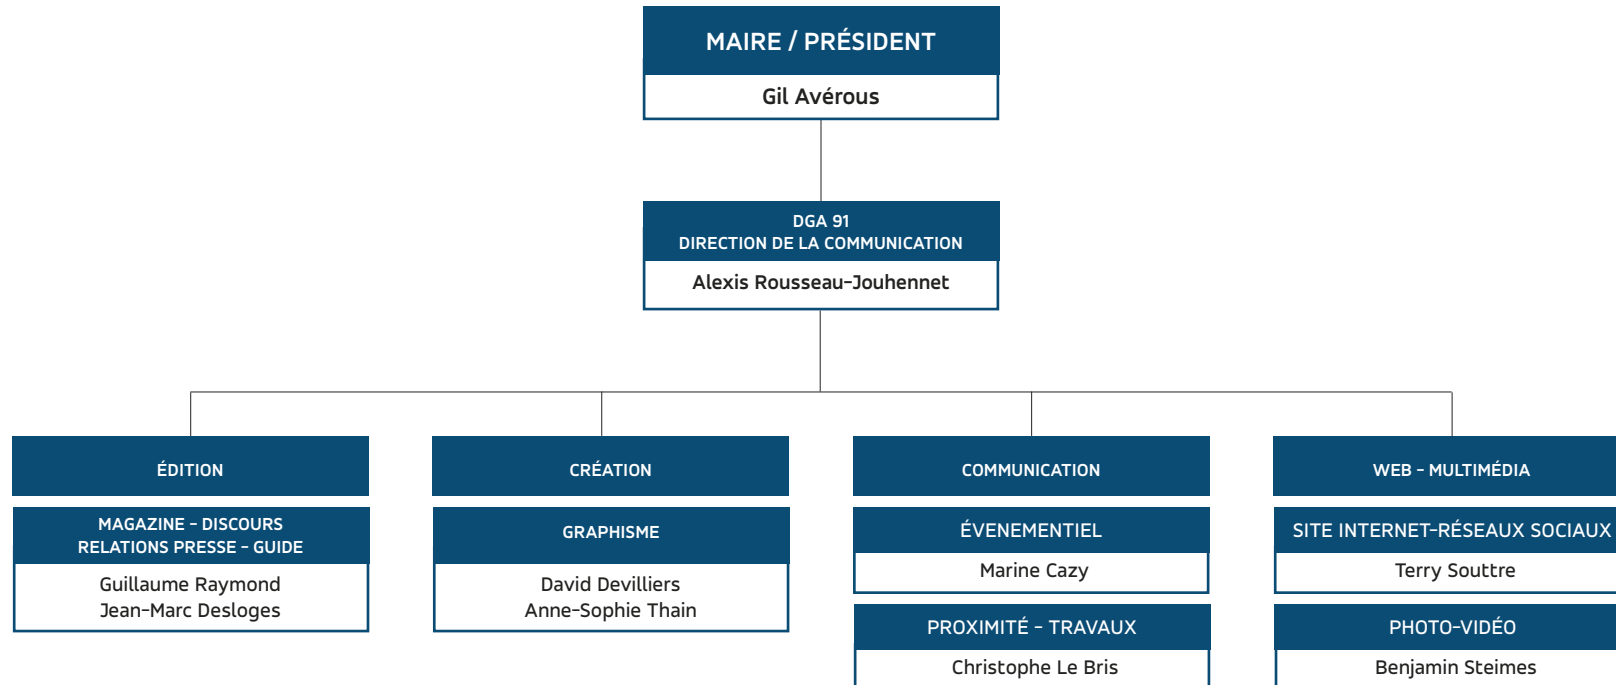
MAIRE / PRÉSIDENT
Gil Avérous

DGA 91
DIRECTION DE LA COMMUNICATION
Alexis Rousseau-Jouhennet

ÉDITION

MAGAZINE – DISCOURS
RELATIONS PRESSE – GUIDE
Guillaume Raymond
Jean-Marc Desloges

CRÉATION

GRAPHISME
David Devilliers
Anne-Sophie Thain

COMMUNICATION

ÉVENEMENTIEL
Marine Cazy

PROXIMITÉ – TRAVAUX
Christophe Le Bris

WEB – MULTIMÉDIA

SITE INTERNET-RÉSEAUX SOCIAUX
Terry Souttre

PHOTO-VIDÉO
Benjamin Steimes